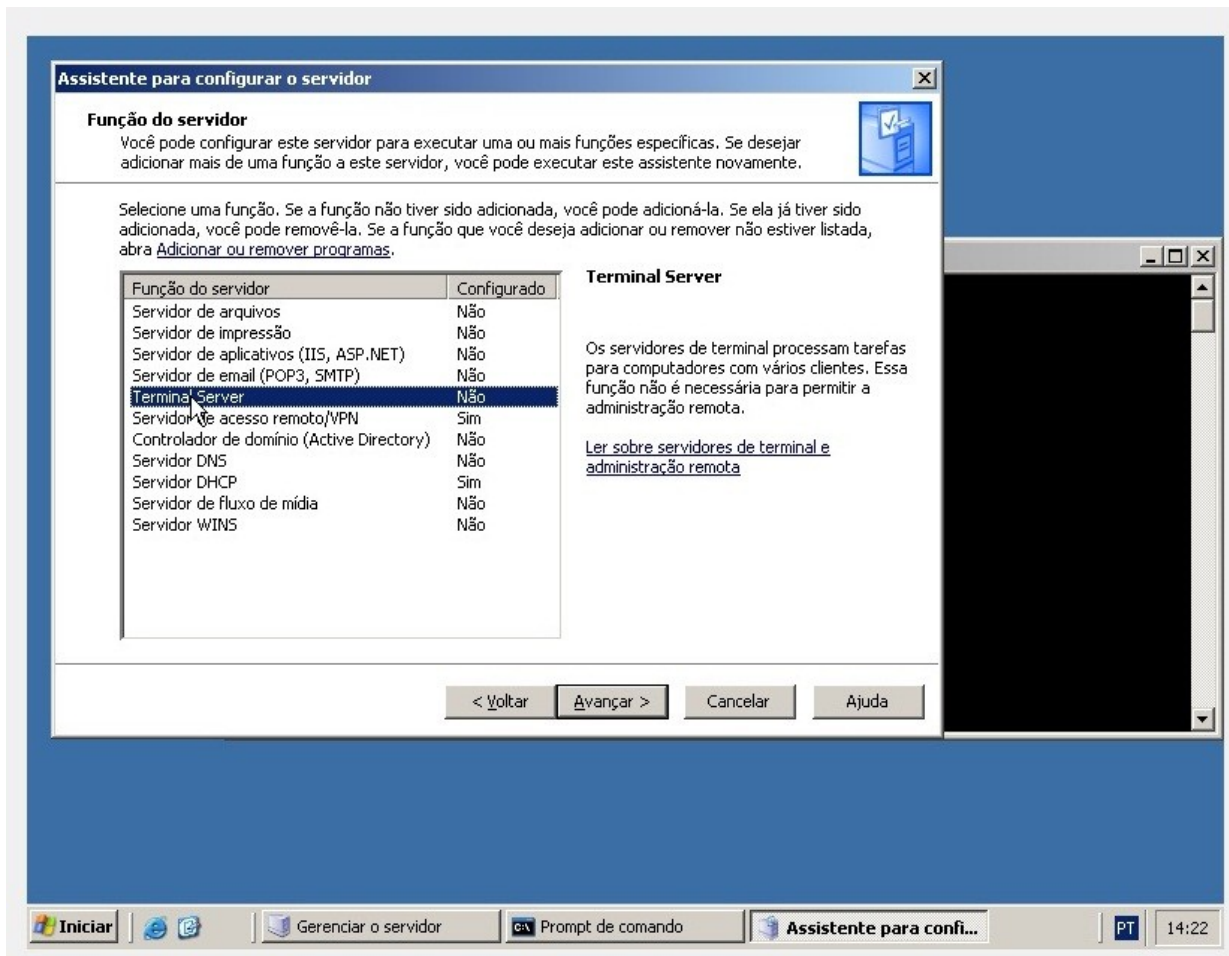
Assistente para configurar o servidor

Função do servidor
Você pode configurar este servidor para executar uma ou mais funções específicas. Se desejar adicionar mais de uma função a este servidor, você pode executar este assistente novamente.

Selecione uma função. Se a função não tiver sido adicionada, você pode adicioná-la. Se ela já tiver sido adicionada, você pode removê-la. Se a função que você deseja adicionar ou remover não estiver listada, abra Adicionar ou remover programas.

| Função do servidor | Configurado |
|---|---|
| Servidor de arquivos | Não |
| Servidor de impressão | Não |
| Servidor de aplicativos (IIS, ASP.NET) | Não |
| Servidor de email (POP3, SMTP) | Não |
| Terminal Server | Não |
| Servidor de acesso remoto/VPN | Sim |
| Controlador de domínio (Active Directory) | Não |
| Servidor DNS | Não |
| Servidor DHCP | Sim |
| Servidor de fluxo de mídia | Não |
| Servidor WINS | Não |

Terminal Server

Os servidores de terminal processam tarefas para computadores com vários clientes. Essa função não é necessária para permitir a administração remota.

Ler sobre servidores de terminal e administração remota

< Voltar
Avançar >
Cancelar
Ajuda

Iniciar
Gerenciar o servidor
Prompt de comando
Assistente para confi...
PT
14:22